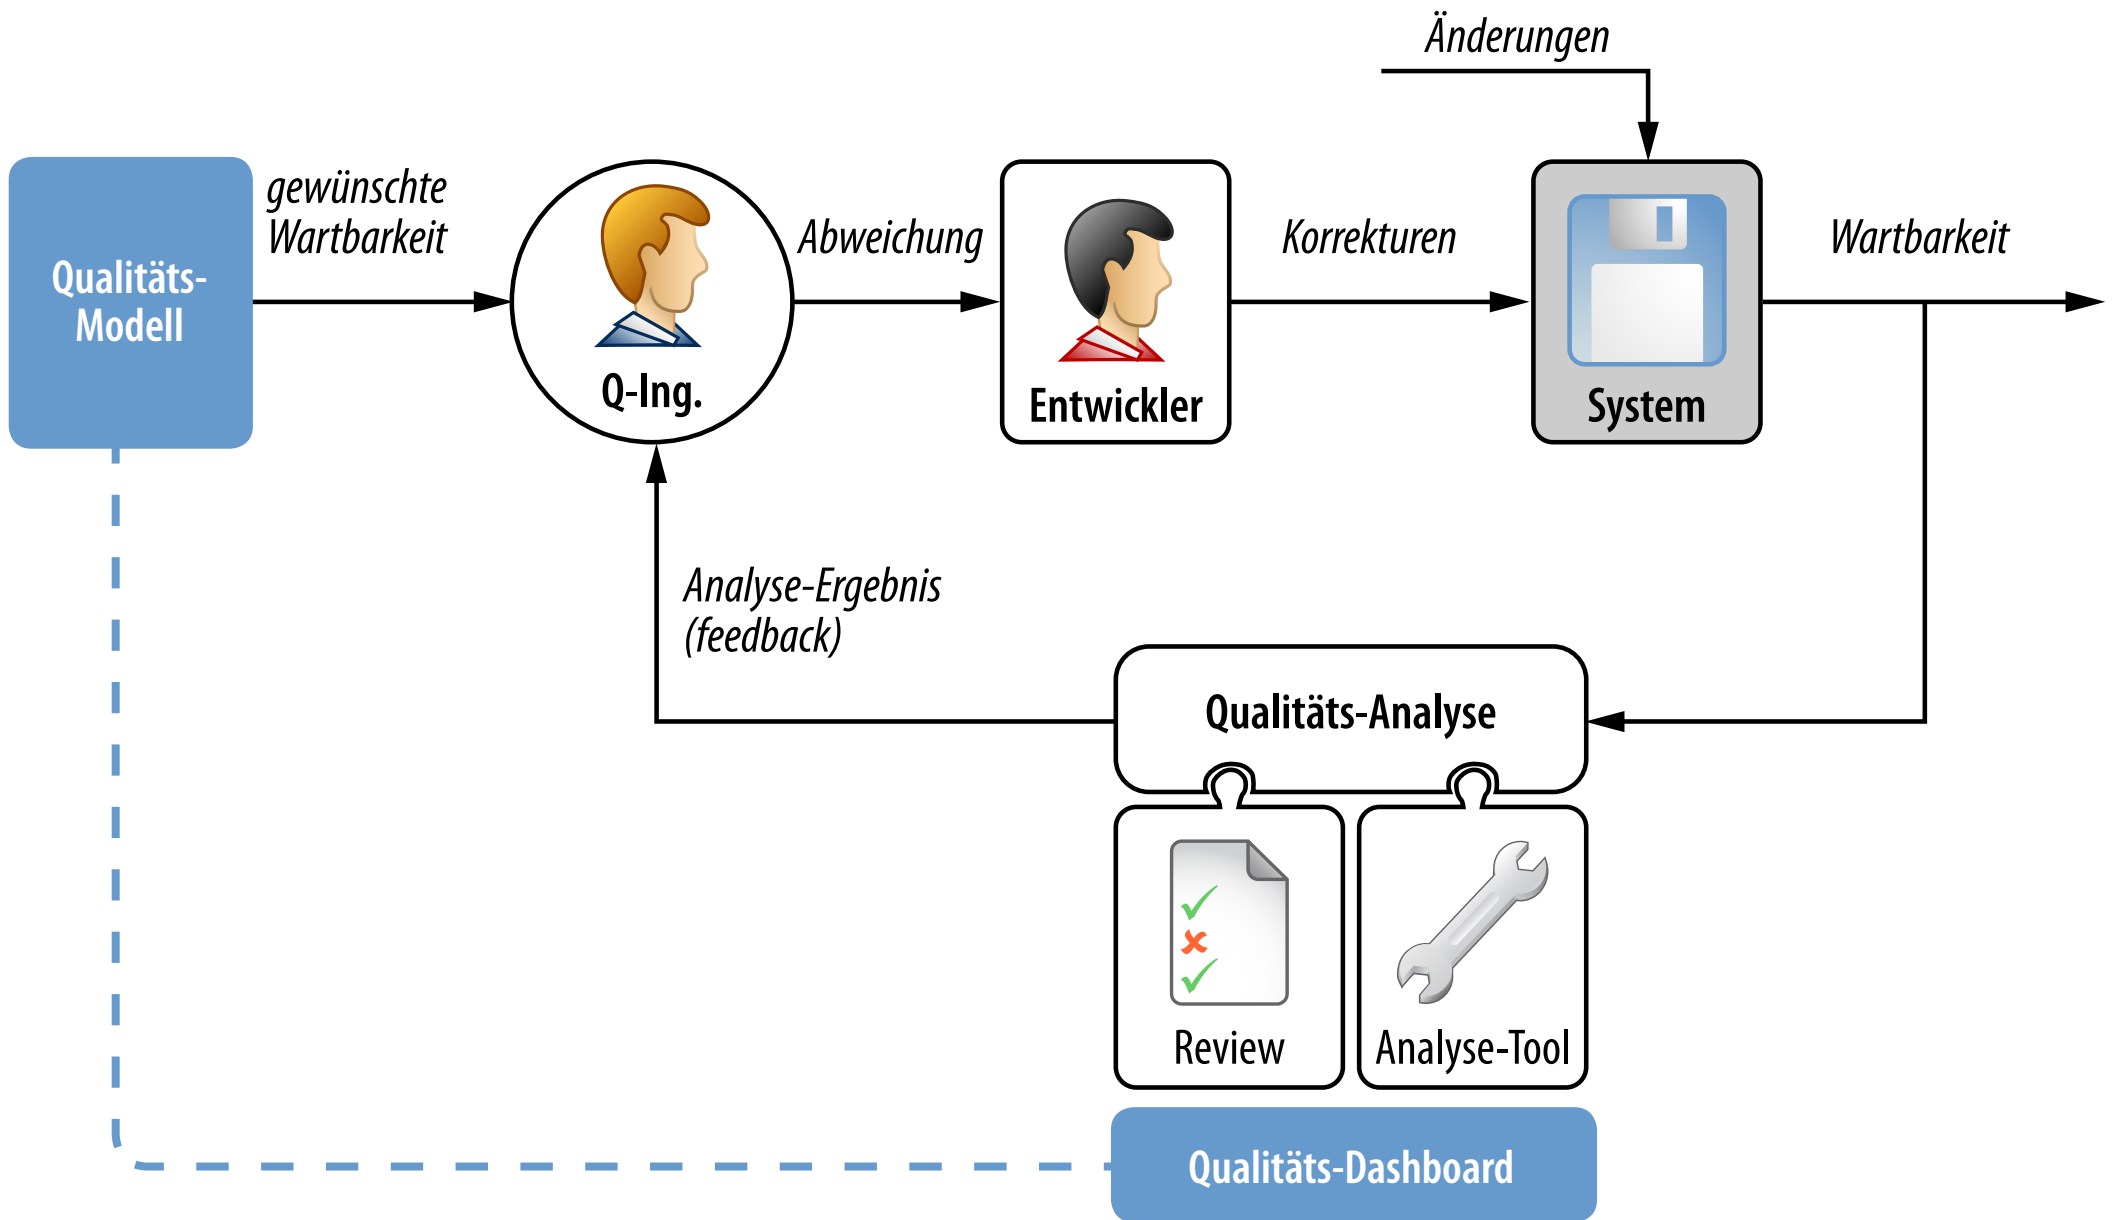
Änderungen

Qualitäts-Modell

gewünschte Wartbarkeit

Q-Ing.

Abweichung

Entwickler

Korrekturen

System

Wartbarkeit

Analyse-Ergebnis (feedback)

Qualitäts-Analyse

Review

Analyse-Tool

Qualitäts-Dashboard